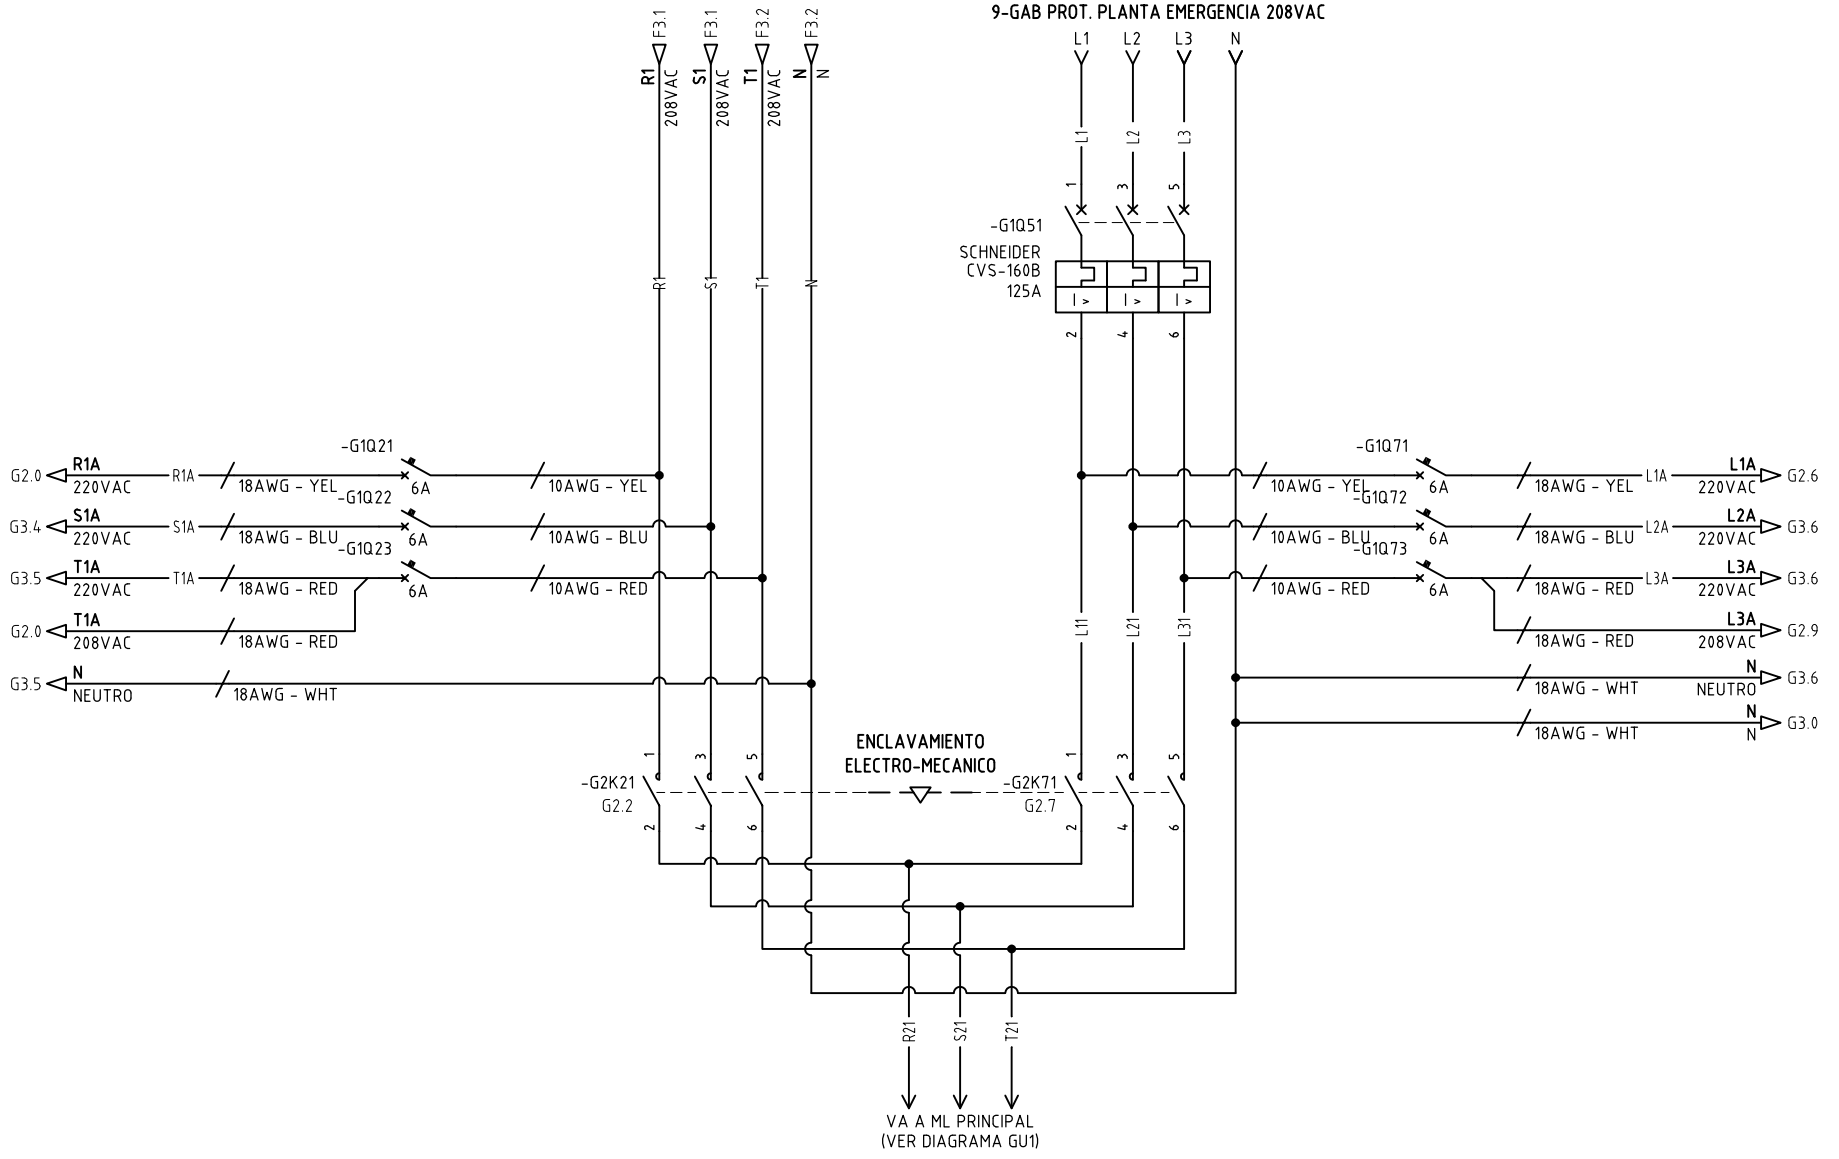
9-GAB PROT. PLANTA EMERGENCIA 208VAC

F3.1 R1 208VAC
F3.1 S1 208VAC
F3.2 T1 208VAC
F3.2 N N

L1 L2 L3 N

L1 L2 L3

1 3 5

-G1Q51
SCHNEIDER
CVS-160B
125A

I > I > I >

2 4 6

R1 S1 T1 N

-G1Q21
G2.0 R1A 220VAC R1A 18AWG - YEL 6A 10AWG - YEL
-G1Q22
G3.4 S1A 220VAC S1A 18AWG - BLU 6A 10AWG - BLU
-G1Q23
G3.5 T1A 220VAC T1A 18AWG - RED 6A 10AWG - RED
G2.0 T1A 208VAC 18AWG - RED
G3.5 N NEUTRO 18AWG - WHT

-G1Q71
10AWG - YEL 6A 18AWG - YEL L1A L1A 220VAC G2.6
-G1Q72
10AWG - BLU 6A 18AWG - BLU L2A L2A 220VAC G3.6
-G1Q73
10AWG - RED 6A 18AWG - RED L3A L3A 220VAC G3.6
18AWG - RED L3A 208VAC G2.9
18AWG - WHT N NEUTRO G3.6
18AWG - WHT N N G3.0

L11 L21 L31

ENCLAVAMIENTO
ELECTRO-MECANICO

1 3 5
-G2K21
G2.2
2 4 6

1 3 5
-G2K71
G2.7
2 4 6

R21 S21 T21

VA A ML PRINCIPAL
(VER DIAGRAMA GU1)